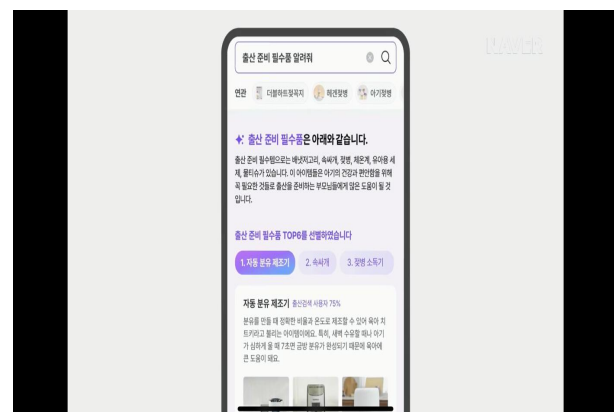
KAKAO

출산 준비 필수품 알려줘

연관 더블하트젖꼭지 헤겐젖병 아기젖병

출산 준비 필수품은 아래와 같습니다.

출산 준비 필수품으로는 배넷저고리, 속싸개, 젖병, 체온계, 유아용 세제, 물티슈가 있습니다. 이 아이템들은 아기의 건강과 편안함을 위해 꼭 필요한 것들로 출산을 준비하는 부모님들에게 많은 도움이 될 것입니다.

출산 준비 필수품 TOP6를 선별하였습니다

1. 자동 분유 제조기 2. 속싸개 3. 젖병 소독기

자동 분유 제조기 출산검색 사용자 75%

분유를 만들 때 정확한 비율과 온도로 제조할 수 있어 육아 치트키라고 불리는 아이템이에요. 특히, 새벽 수유할 때나 아기가 심하게 울 때 7초면 금방 분유가 완성되기 때문에 육아에 큰 도움이 돼요.